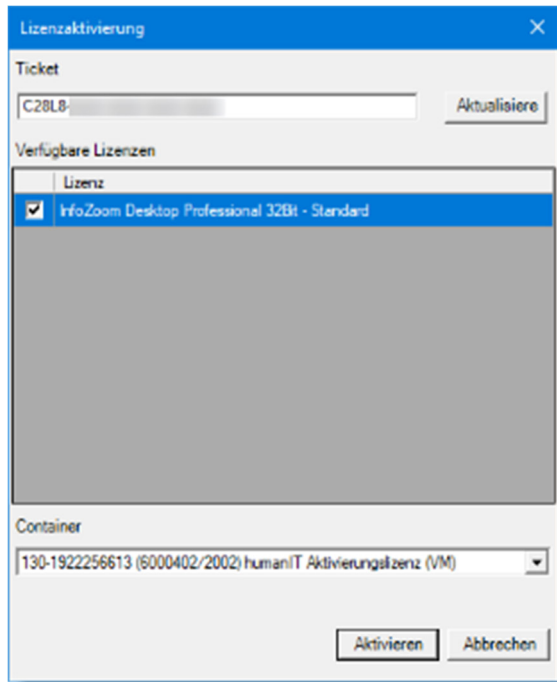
Lizenzaktivierung

Ticket

C28L8-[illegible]

Aktualisiere

Verfügbare Lizenzen

| | Lizenz |
|---|---|
| ☑ | InfoZoom Desktop Professional 32Bit - Standard |

Container

130-1922256613 (6000402/2002) humanIT Aktivierungslizenz (VM)

Aktivieren

Abbrechen